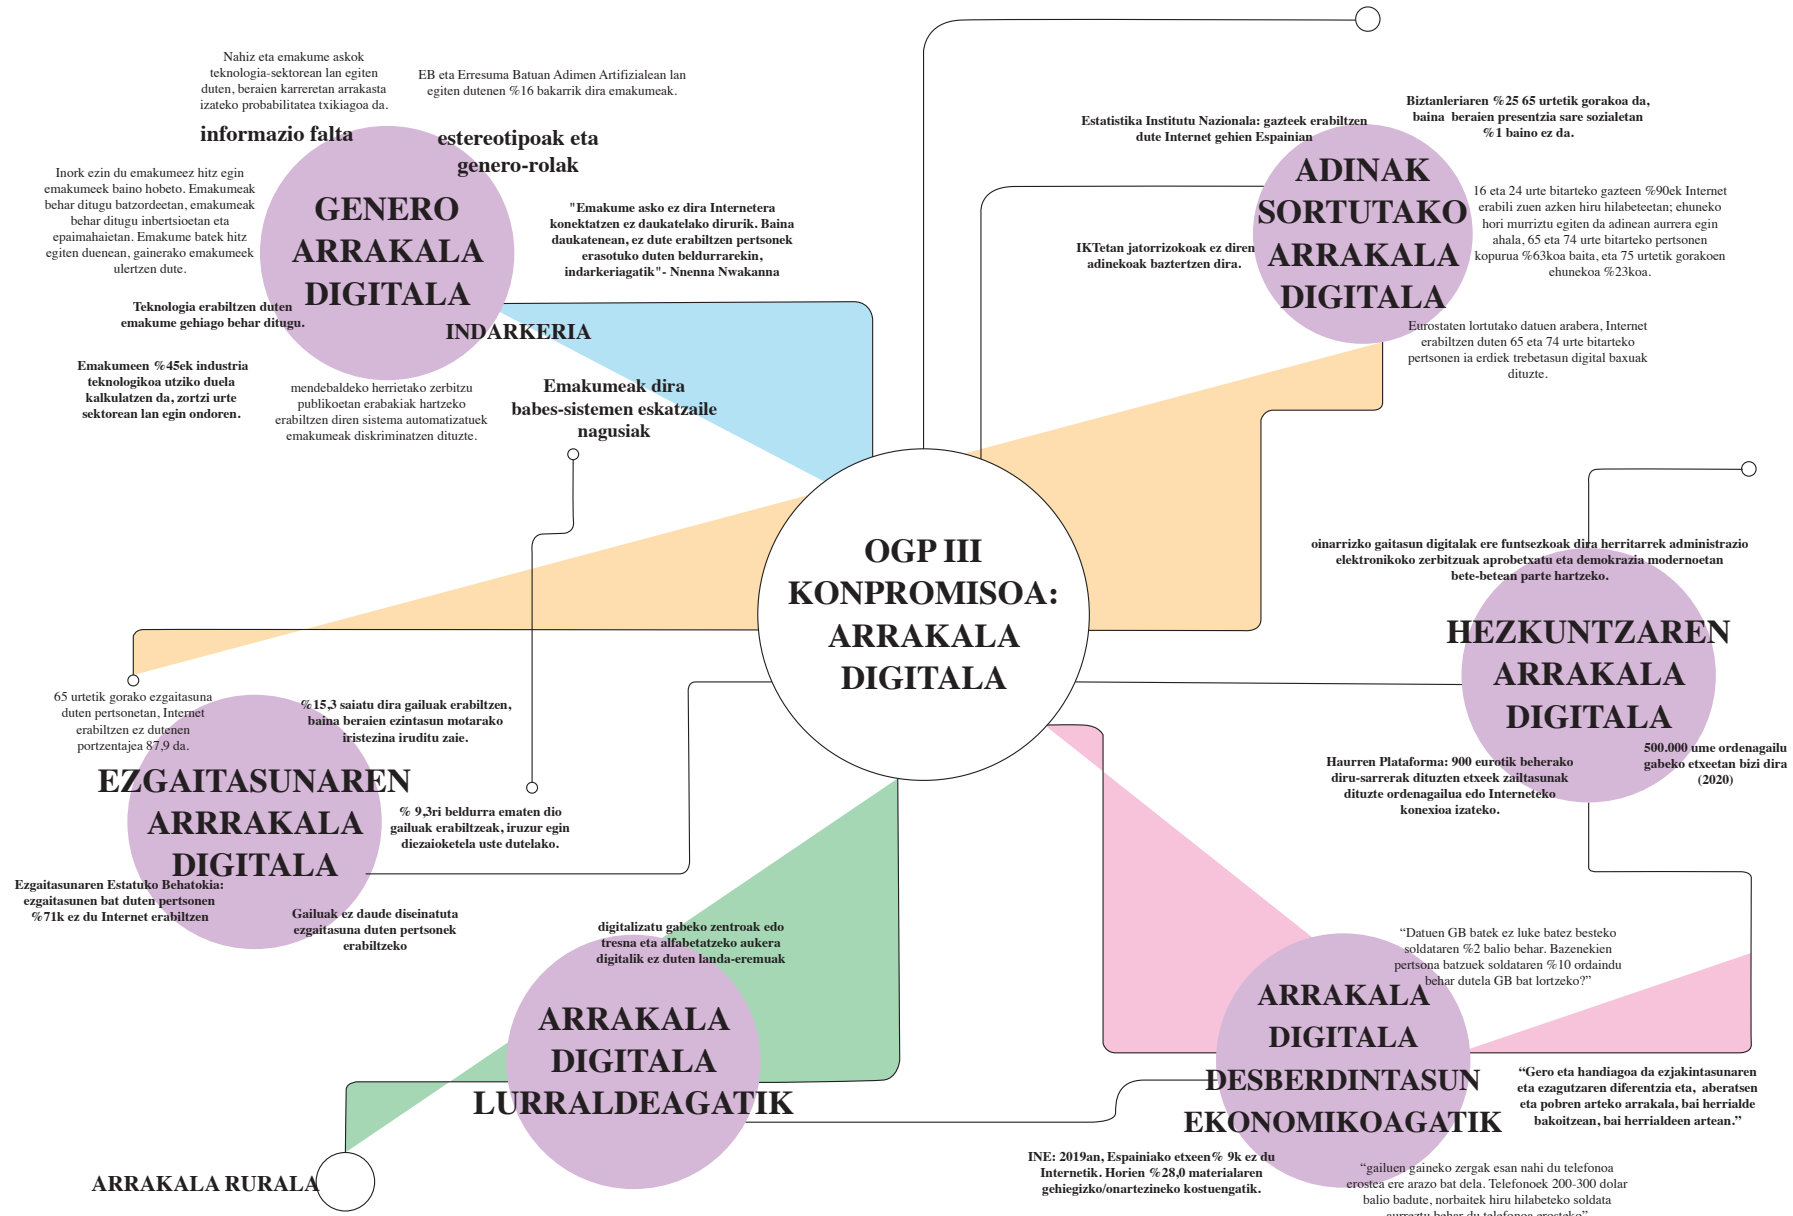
OGP III KONPROMISOA: ARRAKALA DIGITALA

Nahiz eta emakume askok teknologia-sektorean lan egiten duten, beraien karreretan arrakasta izateko probabilitatea txikiagoa da.

EB eta Erresuma Batuan Adimen Artifizialean lan egiten dutenen %16 bakarrik dira emakumeak.

informazio falta

estereotipoak eta genero-rolak

GENERO ARRAKALA DIGITALA

Inork ezin du emakumeez hitz egin emakumeek baino hobeto. Emakumeak behar ditugu batzordeetan, emakumeak behar ditugu inbertsioetan eta epaimahaietan. Emakume batek hitz egiten duenean, gainerako emakumeek ulertzen dute.

"Emakume asko ez dira Internetera konektatzen ez daukatelako dirurik. Baina daukatenean, ez dute erabiltzen pertsonek erasotuko duten beldurrarekin, indarkeriagatik"- Nnenna Nwakanna

Teknologia erabiltzen duten emakume gehiago behar ditugu.

INDARKERIA

Emakumeen %45ek industria teknologikoa utziko duela kalkulatzen da, zortzi urte sektorean lan egin ondoren.

mendebaldeko herrietako zerbitzu publikoetan erabakiak hartzeko erabiltzen diren sistema automatizatuek emakumeak diskriminatzen dituzte.

Emakumeak dira babes-sistemen eskatzaile nagusiak

Estatistika Institutu Nazionala: gazteek erabiltzen dute Internet gehien Espainian

Biztanleriaren %25 65 urtetik gorakoa da, baina beraien presentzia sare sozialetan %1 baino ez da.

ADINAK SORTUTAKO ARRAKALA DIGITALA

16 eta 24 urte bitarteko gazteen %90ek Internet erabili zuen azken hiru hilabeteetan; ehuneko hori murriztu egiten da adinean aurrera egin ahala, 65 eta 74 urte bitarteko pertsonen kopurua %63koa baita, eta 75 urtetik gorakoen ehunekoa %23koa.

IKTetan jatorrizokoak ez diren adinekoak baztertzen dira.

Eurostaten lortutako datuen arabera, Internet erabiltzen duten 65 eta 74 urte bitarteko pertsonen ia erdiek trebetasun digital baxuak dituzte.

oinarrizko gaitasun digitalak ere funtsezkoak dira herritarrek administrazio elektronikoko zerbitzuak aprobetxatu eta demokrazia modernoetan bete-betean parte hartzeko.

HEZKUNTZAREN ARRAKALA DIGITALA

Haurren Plataforma: 900 eurotik beherako diru-sarrerak dituzten etxeek zailtasunak dituzte ordenagailua edo Interneteko konexioa izateko.

500.000 ume ordenagailu gabeko etxeetan bizi dira (2020)

65 urtetik gorako ezgaitasuna duten pertsonetan, Internet erabiltzen ez dutenen portzentajea 87,9 da.

%15,3 saiatu dira gailuak erabiltzen, baina beraien ezintasun motarako iristezina iruditu zaie.

EZGAITASUNAREN ARRRAKALA DIGITALA

% 9,3ri beldurra ematen dio gailuak erabiltzeak, iruzur egin diezaioketela uste dutelako.

Ezgaitasunaren Estatuko Behatokia: ezgaitasunen bat duten pertsonen %71k ez du Internet erabiltzen

Gailuak ez daude diseinatuta ezgaitasuna duten pertsonek erabiltzeko

digitalizatu gabeko zentroak edo tresna eta alfabetatzeko aukera digitalik ez duten landa-eremuak

ARRAKALA DIGITALA LURRALDEAGATIK

ARRAKALA RURALA

“Datuen GB batek ez luke batez besteko soldataren %2 balio behar. Bazenekien pertsona batzuek soldataren %10 ordaindu behar dutela GB bat lortzeko?”

ARRAKALA DIGITALA DESBERDINTASUN EKONOMIKOAGATIK

“Gero eta handiagoa da ezjakintasunaren eta ezagutzaren diferentzia eta, aberatsen eta pobren arteko arrakala, bai herrialde bakoitzean, bai herrialdeen artean.”

INE: 2019an, Espainiako etxeen% 9k ez du Internetik. Horien %28,0 materialaren gehiegizko/onartezineko kostuengatik.

“gailuen gaineko zergak esan nahi du telefonoa erostea ere arazo bat dela. Telefonoek 200-300 dolar balio badute, norbaitek hiru hilabeteko soldata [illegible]”